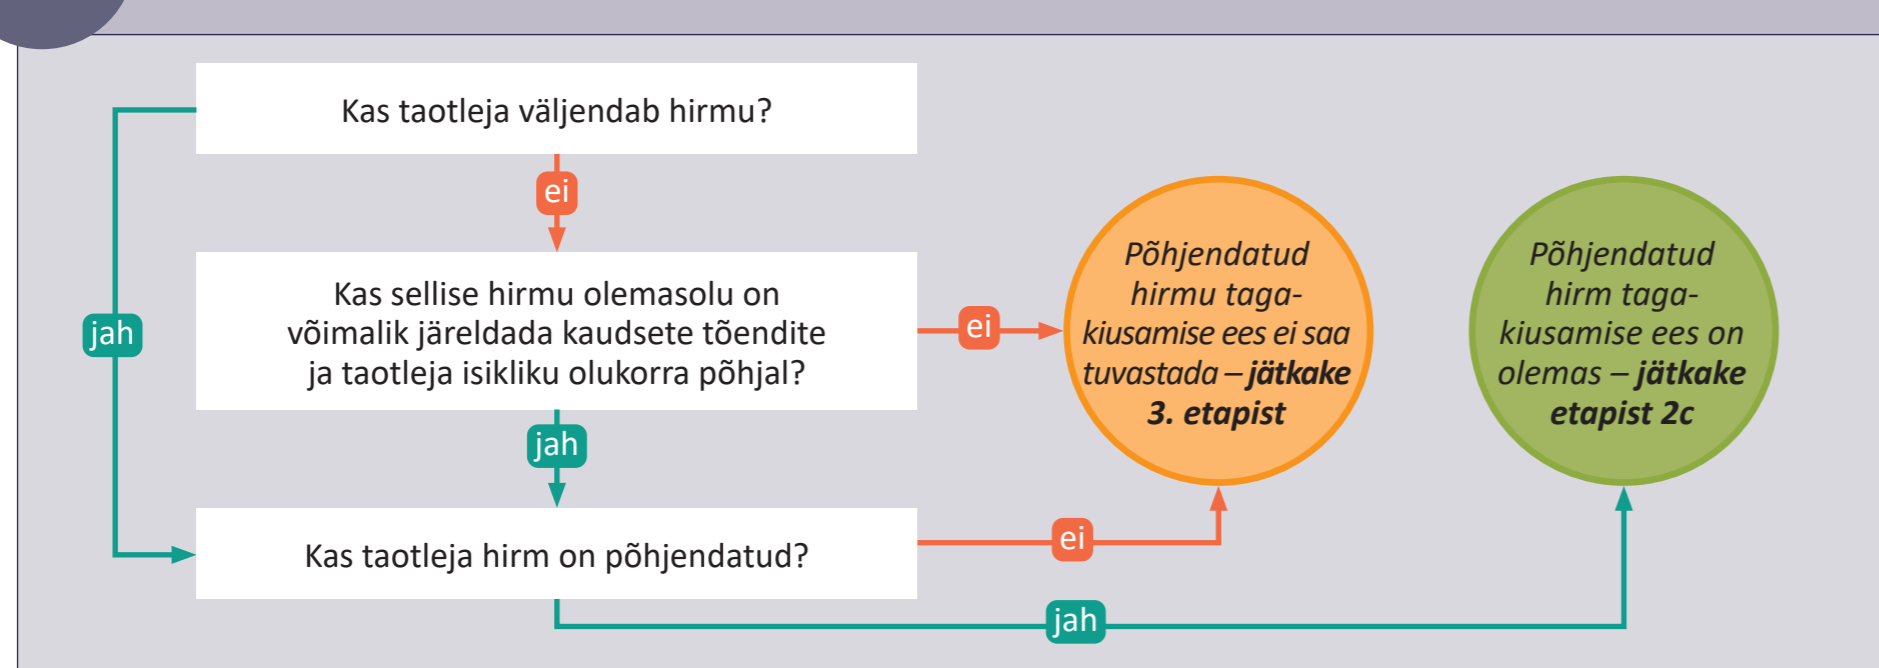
Kas taotleja väljendab hirmu?

ei

jah

Kas sellise hirmu olemasolu on võimalik järeldada kaudsete tõendite ja taotleja isikliku olukorra põhjal?

ei

Põhjendatud hirmu tagakiusamise ees ei saa tuvastada – ***jätkake 3. etapist***

Põhjendatud hirm tagakiusamise ees on olemas – ***jätkake etapist 2c***

jah

Kas taotleja hirm on põhjendatud?

ei

jah